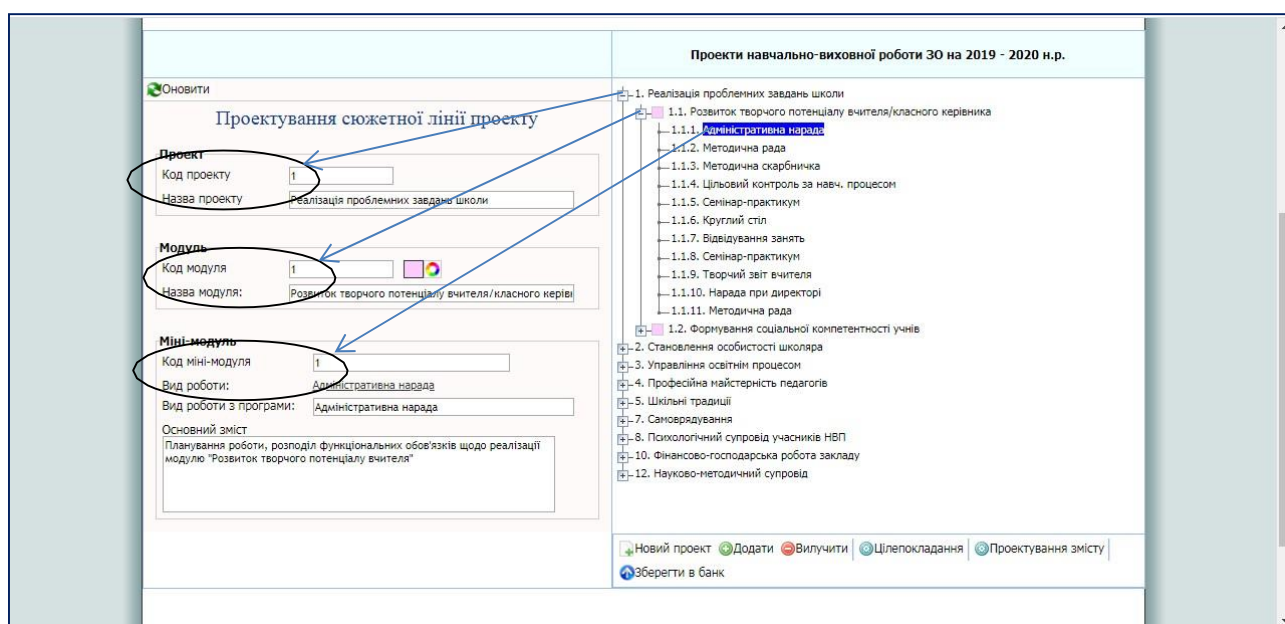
Оновити

Проектування сюжетної лінії проекту

Проект
Код проекту 1
Назва проекту Реалізація проблемних завдань школи

Модуль
Код модуля 1
Назва модуля: Розвиток творчого потенціалу вчителя/класного керів

Міні-модуль
Код міні-модуля 1
Вид роботи: Адміністративна нарада
Вид роботи з програми: Адміністративна нарада
Основний зміст
Планування роботи, розподіл функціональних обов'язків щодо реалізації модулю "Розвиток творчого потенціалу вчителя"

Проекти навчально-виховної роботи ЗО на 2019 - 2020 н.р.

1. Реалізація проблемних завдань школи
1.1. Розвиток творчого потенціалу вчителя/класного керівника
1.1.1. Адміністративна нарада
1.1.2. Методична рада
1.1.3. Методична скарбничка
1.1.4. Цільовий контроль за навч. процесом
1.1.5. Семінар-практикум
1.1.6. Круглий стіл
1.1.7. Відвідування занять
1.1.8. Семінар-практикум
1.1.9. Творчий звіт вчителя
1.1.10. Нарада при директорі
1.1.11. Методична рада
1.2. Формування соціальної компетентності учнів
2. Становлення особистості школяра
3. Управління освітнім процесом
4. Професійна майстерність педагогів
5. Шкільні традиції
7. Самоврядування
8. Психологічний супровід учасників НВП
10. Фінансово-господарська робота закладу
12. Науково-методичний супровід

Новий проект Додати Вилучити Цілепокладання Проектування змісту
Зберегти в банк